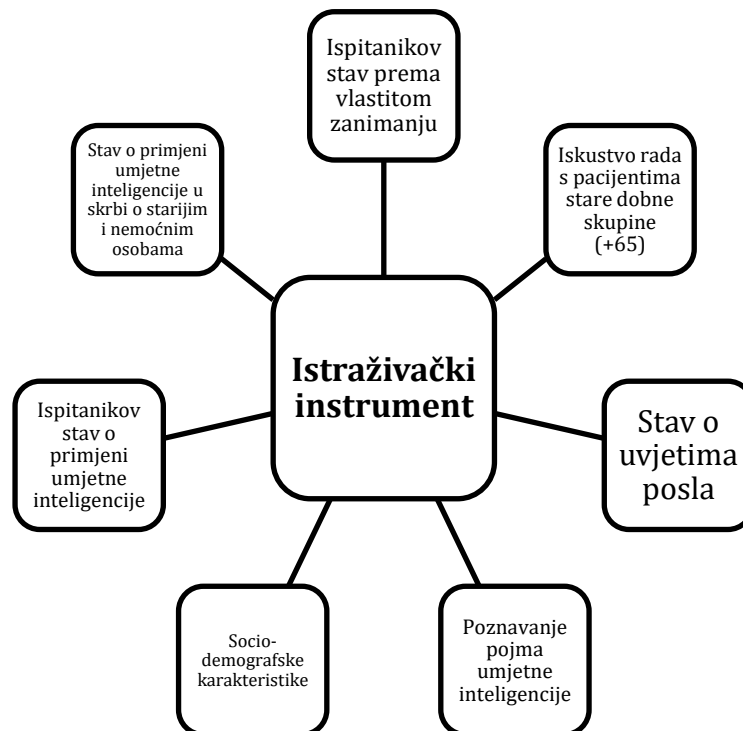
Ispitanikov stav prema vlastitom zanimanju

Stav o primjeni umjetne inteligencije u skrbi o starijim i nemoćnim osobama

Iskustvo rada s pacijentima stare dobne skupine (+65)

Istraživački instrument

Ispitanikov stav o primjeni umjetne inteligencije

Stav o uvjetima posla

Socio-demografske karakteristike

Poznavanje pojma umjetne inteligencije